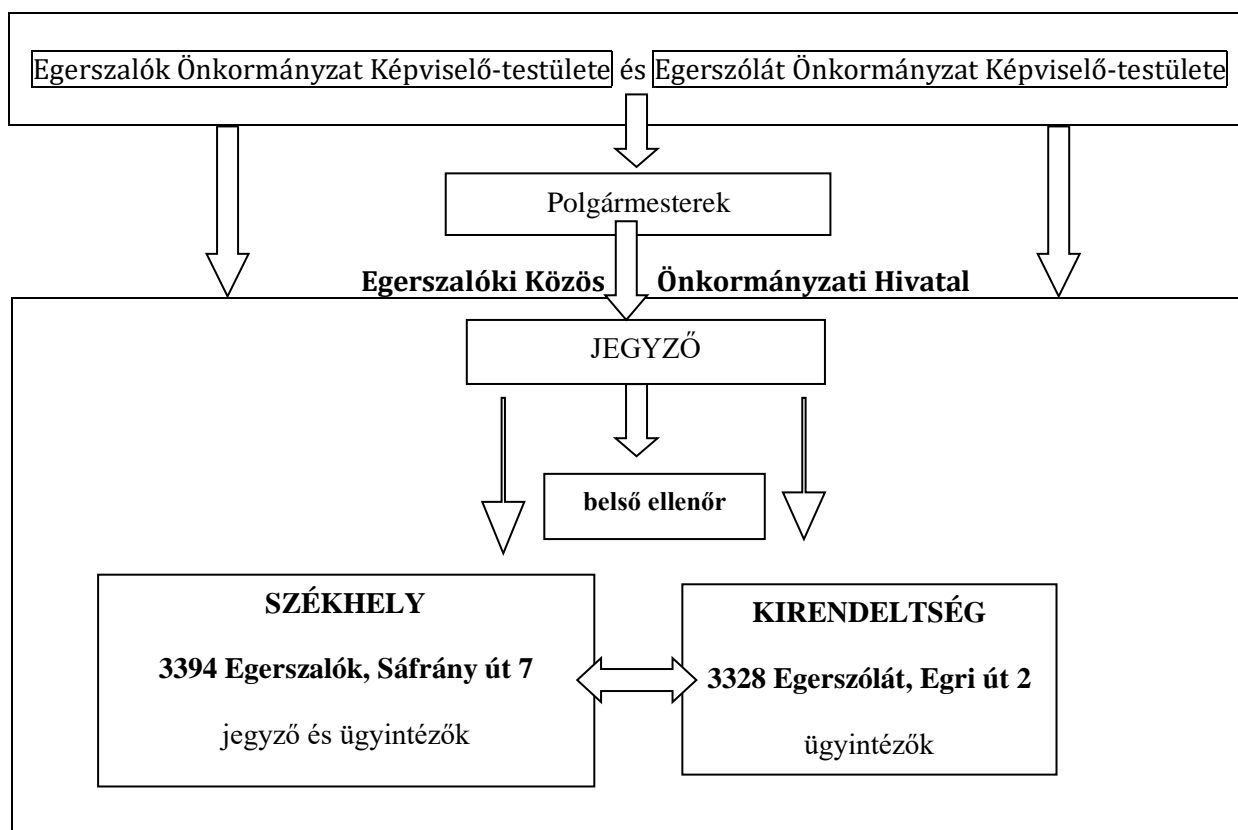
Egerszalók Önkormányzat Képviselő-testülete és Egerszólát Önkormányzat Képviselő-testülete

Polgármesterek

Egerszalóki Közös Önkormányzati Hivatal

JEGYZŐ

belső ellenőr

SZÉKHELY

3394 Egerszalók, Sáfrány út 7

jegyző és ügyintézők

KIRENDELTSÉG

3328 Egerszólát, Egri út 2

ügyintézők